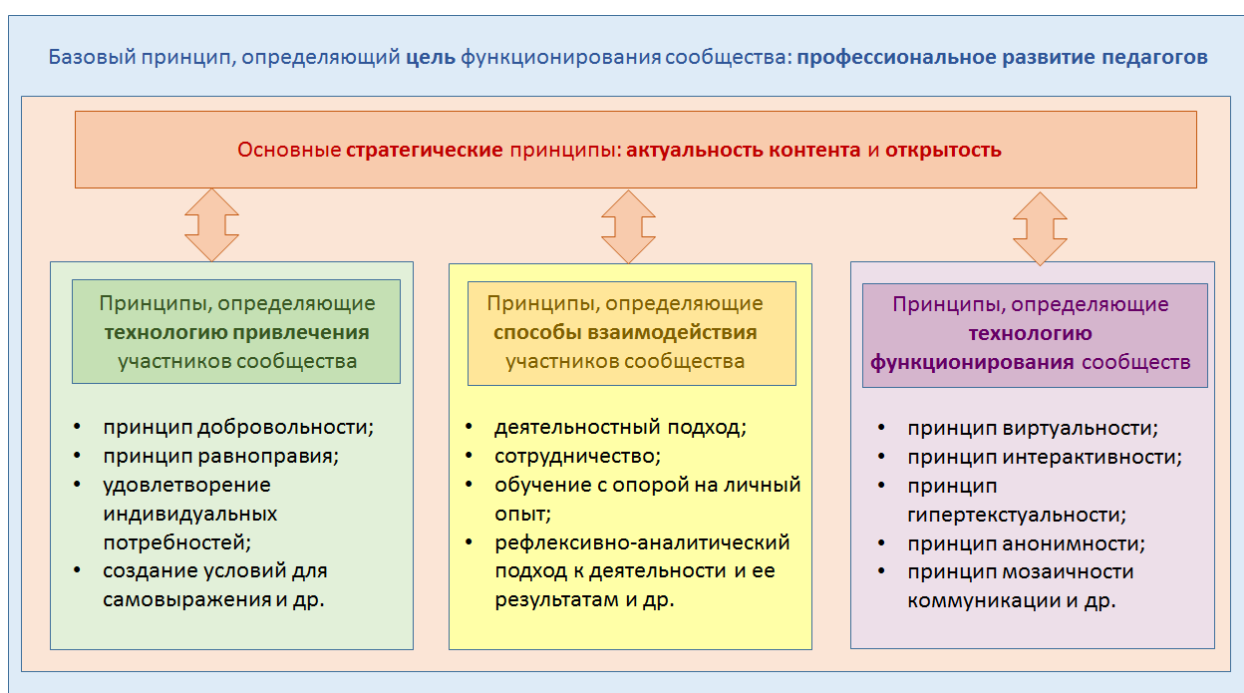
Базовый принцип, определяющий цель функционирования сообщества: профессиональное развитие педагогов

Основные стратегические принципы: актуальность контента и открытость

Принципы, определяющие технологию привлечения участников сообщества

- принцип добровольности;
- принцип равноправия;
- удовлетворение индивидуальных потребностей;
- создание условий для самовыражения и др.

Принципы, определяющие способы взаимодействия участников сообщества

- деятельностный подход;
- сотрудничество;
- обучение с опорой на личный опыт;
- рефлексивно-аналитический подход к деятельности и ее результатам и др.

Принципы, определяющие технологию функционирования сообществ

- принцип виртуальности;
- принцип интерактивности;
- принцип гипертекстуальности;
- принцип анонимности;
- принцип мозаичности коммуникации и др.